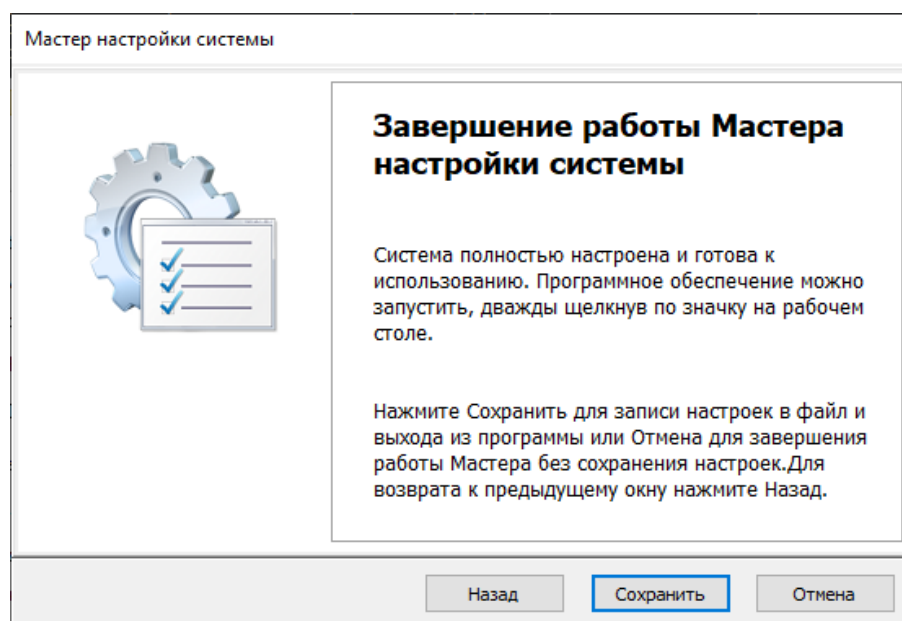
Мастер настройки системы

Завершение работы Мастера настройки системы

Система полностью настроена и готова к использованию. Программное обеспечение можно запустить, дважды щелкнув по значку на рабочем столе.

Нажмите Сохранить для записи настроек в файл и выхода из программы или Отмена для завершения работы Мастера без сохранения настроек.Для возврата к предыдущему окну нажмите Назад.

Назад
Сохранить
Отмена